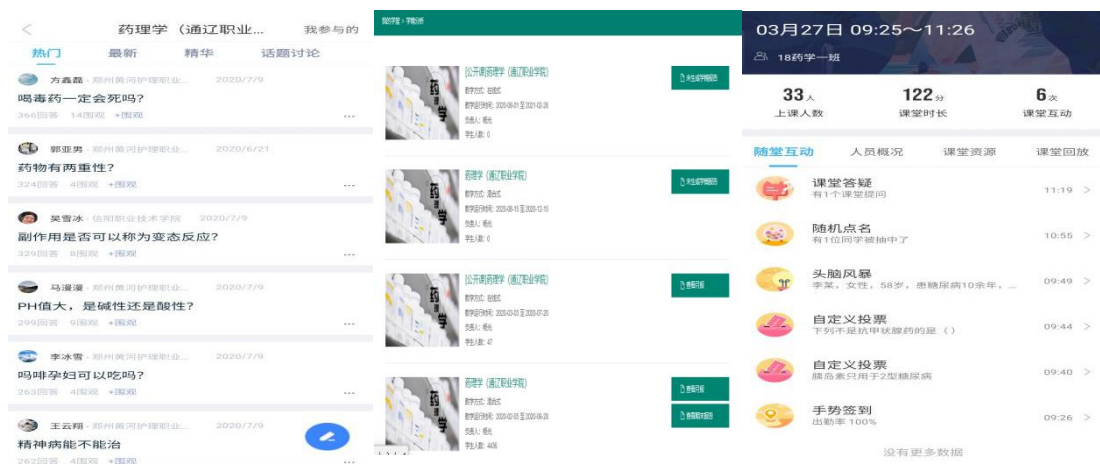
<

药理学（通辽职业...

我参与的

热门 最新 精华 话题讨论

方鑫磊 · 郑州黄河护理职业... 2020/7/9

喝毒药一定会死吗?

366回答 14围观 +围观 ...

郭亚男 · 郑州黄河护理职业... 2020/6/21

药物有两重性?

324回答 9围观 +围观 ...

吴雪冰 · 信阳职业技术学院 2020/7/9

副作用是否可以称为变态反应?

329回答 8围观 +围观 ...

马漫漫 · 郑州黄河护理职业... 2020/7/9

PH值大，是碱性还是酸性?

299回答 9围观 +围观 ...

李冰雪 · 郑州黄河护理职业... 2020/7/9

吗啡孕妇可以吃吗?

263回答 4围观 +围观 ...

王云翔 · 郑州黄河护理职业... 2020/7/9

精神病能不能治

262回答 4围观 +围观 ...

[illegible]

药理学

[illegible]

药理学（通辽职业学院）

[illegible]

药理学

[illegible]

药理学

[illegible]

药理学（通辽职业学院）

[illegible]

药理学

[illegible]

03月27日 09:25～11:26

18药学一班

33人
上课人数

122分
课堂时长

6次
课堂互动

随堂互动 人员概况 课堂资源 课堂回放

课堂答疑
有1个课堂提问
11:19 >

随机点名
有1位同学被抽中了
10:55 >

头脑风暴
李某，女性，58岁，患糖尿病10余年，...
09:49 >

自定义投票
下列不是抗甲状腺药的是（）
09:44 >

自定义投票
胰岛素只用于2型糖尿病
09:40 >

手势签到
出勤率 100%
09:26 >

没有更多数据